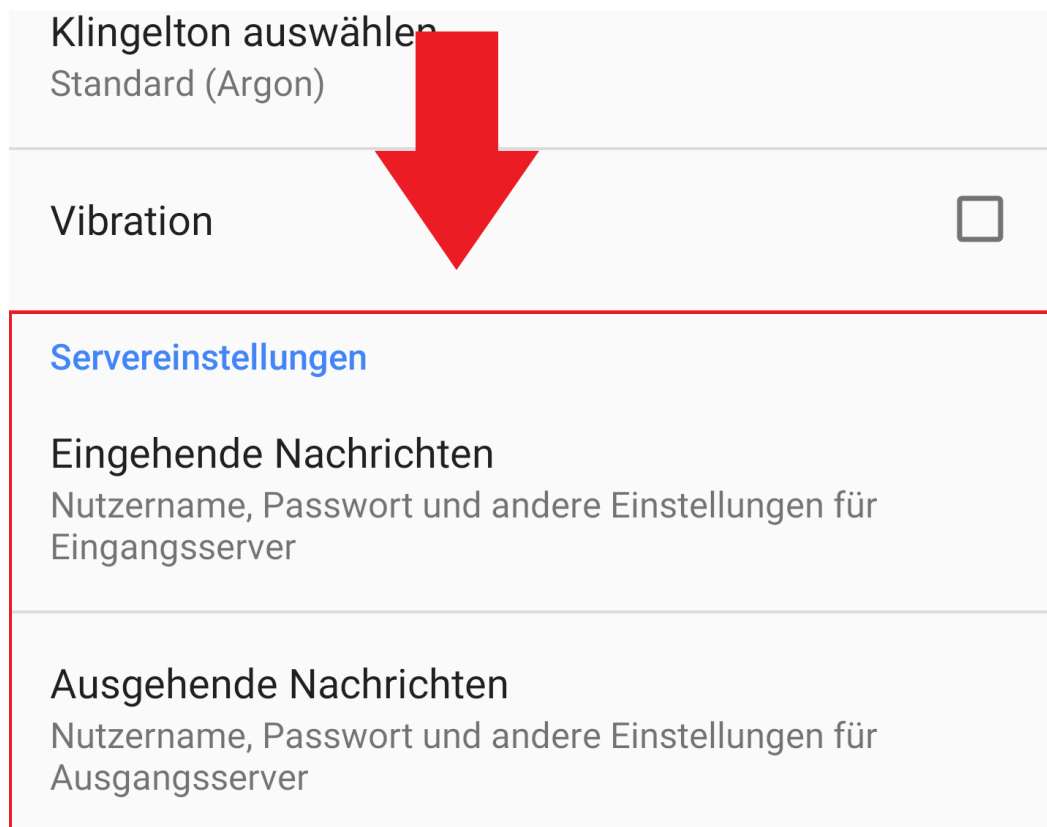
Klingelton auswählen
Standard (Argon)

Vibration

Servereinstellungen

Eingehende Nachrichten
Nutzername, Passwort und andere Einstellungen für Eingangsserver

Ausgehende Nachrichten
Nutzername, Passwort und andere Einstellungen für Ausgangsserver